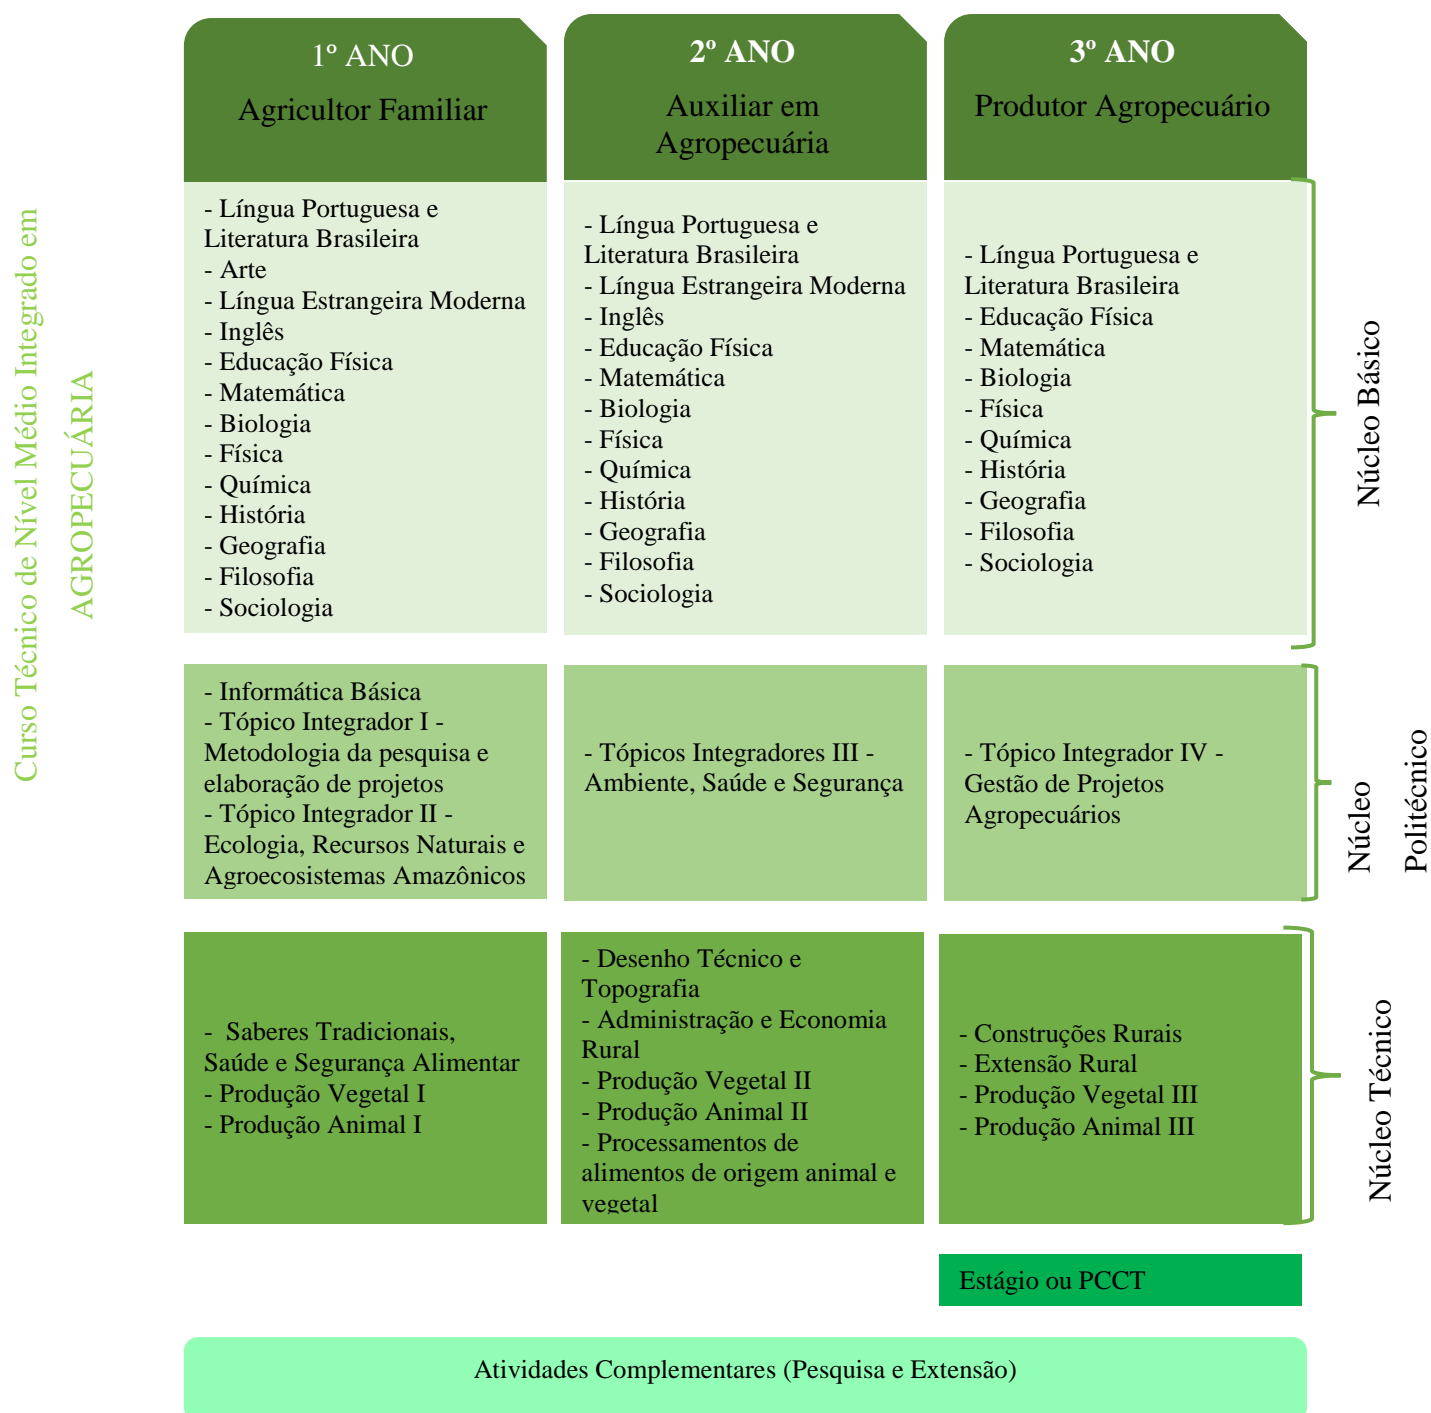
Curso Técnico de Nível Médio Integrado em AGROPECUÁRIA

1º ANO
Agricultor Familiar

2º ANO
Auxiliar em Agropecuária

3º ANO
Produtor Agropecuário

- Língua Portuguesa e Literatura Brasileira
- Arte
- Língua Estrangeira Moderna
- Inglês
- Educação Física
- Matemática
- Biologia
- Física
- Química
- História
- Geografia
- Filosofia
- Sociologia

- Língua Portuguesa e Literatura Brasileira
- Língua Estrangeira Moderna
- Inglês
- Educação Física
- Matemática
- Biologia
- Física
- Química
- História
- Geografia
- Filosofia
- Sociologia

- Língua Portuguesa e Literatura Brasileira
- Educação Física
- Matemática
- Biologia
- Física
- Química
- História
- Geografia
- Filosofia
- Sociologia

Núcleo Básico

- Informática Básica
- Tópico Integrador I - Metodologia da pesquisa e elaboração de projetos
- Tópico Integrador II - Ecologia, Recursos Naturais e Agroecosistemas Amazônicos

- Tópicos Integradores III - Ambiente, Saúde e Segurança

- Tópico Integrador IV - Gestão de Projetos Agropecuários

Núcleo Politécnico

- Saberes Tradicionais, Saúde e Segurança Alimentar
- Produção Vegetal I
- Produção Animal I

- Desenho Técnico e Topografia
- Administração e Economia Rural
- Produção Vegetal II
- Produção Animal II
- Processamentos de alimentos de origem animal e vegetal

- Construções Rurais
- Extensão Rural
- Produção Vegetal III
- Produção Animal III

Núcleo Técnico

Estágio ou PCCT

Atividades Complementares (Pesquisa e Extensão)